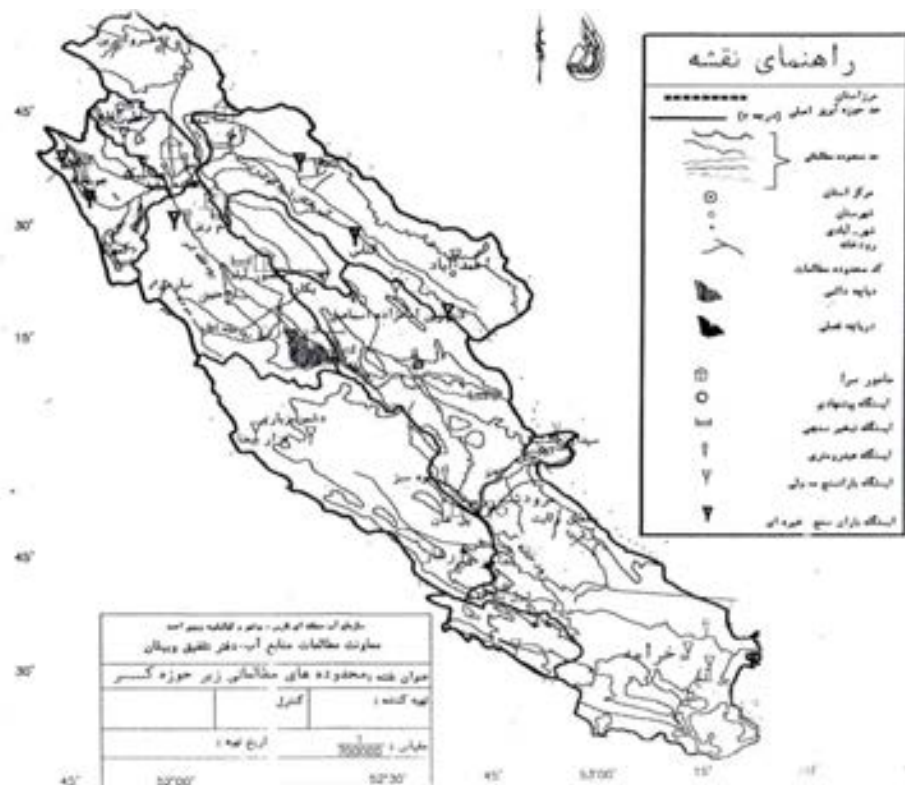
راهنمای نقشه

مرز استان
حد حوزه آبریز اصلی (درجه ۲)

حد محدوده مطالعاتی

مرکز استان
شهرستان
شهر، آبادی
رودخانه

کد محدوده مطالعات

دریاچه دائمی

دریاچه فصلی

مأمور سرا
ایستگاه پیشنهادی
ایستگاه تبخیر سنجی
ایستگاه هیدرومتری
ایستگاه باران سنج معمولی
ایستگاه باران سنج ثبات

45'
30'
15'
45'
30'

سازمان آب منطقه ای فارس - بوشهر و کهگیلویه و بویراحمد
معاونت مطالعات منابع آب - دفتر تحقیق و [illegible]
عنوان نقشه : محدوده های مطالعاتی زیر حوزه کسر
تهیه کننده :
کنترل
مقیاس : $\frac{1}{500000}$
تاریخ تهیه :

45'
52°00'
52°30'
45'
53°00'
15'
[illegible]